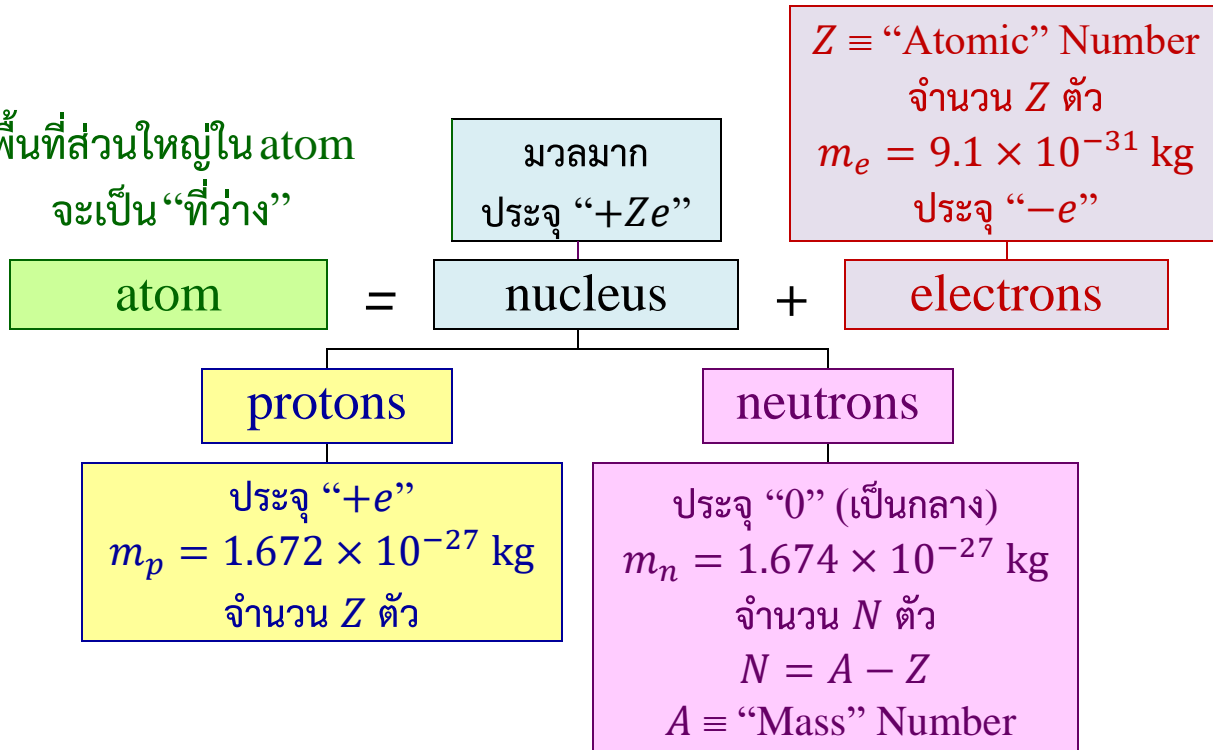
$Z \equiv$ "Atomic" Number
จำนวน $Z$ ตัว
$m_e = 9.1 \times 10^{-31}$ kg
ประจุ "$-e$"

พื้นที่ส่วนใหญ่ใน atom จะเป็น "ที่ว่าง"

มวลมาก
ประจุ "$+Ze$"

atom = nucleus + electrons

protons

neutrons

ประจุ "$+e$"
$m_p = 1.672 \times 10^{-27}$ kg
จำนวน $Z$ ตัว

ประจุ "0" (เป็นกลาง)
$m_n = 1.674 \times 10^{-27}$ kg
จำนวน $N$ ตัว
$N = A - Z$
$A \equiv$ "Mass" Number